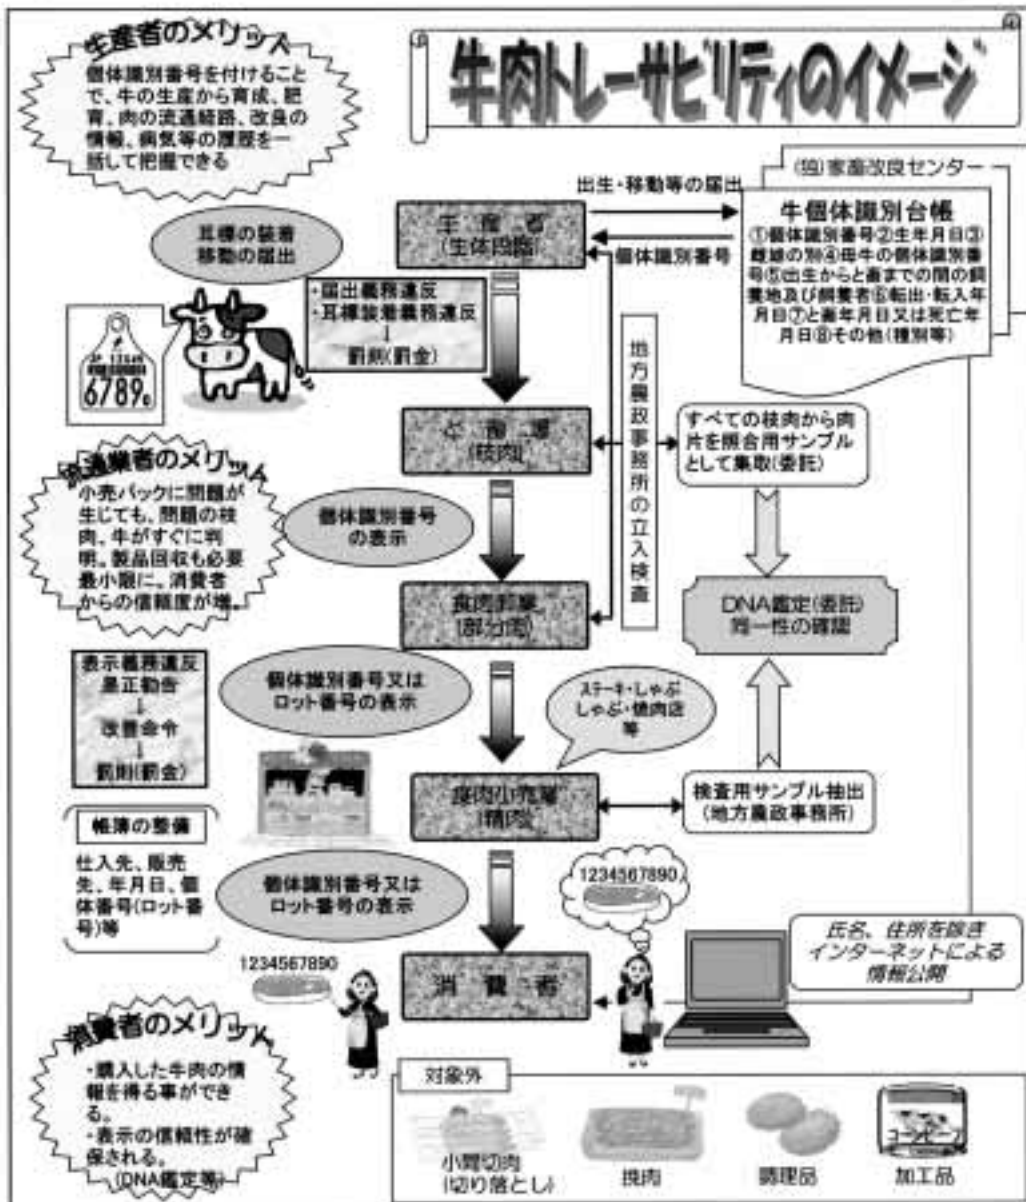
牛肉トレーサビリティのイメージ

生産者のメリット
個体識別番号を付けることで、牛の生産から育成、肥育、肉の流通経路、改良の情報、病気等の履歴を一括して把握できる

耳標の装着
移動の届出

6789

・届出義務違反
・耳標装着義務違反
↓
罰則(罰金)

出生・移動等の届出

(独)家畜改良センター
牛個体識別台帳
①個体識別番号②生年月日③雌雄の別④母牛の個体識別番号⑤出生からと畜までの間の飼養地及び飼養者⑥転出・転入年月日⑦と畜年月日又は死亡年月日⑧その他(種別等)

個体識別番号

生産者
(生体段階)

地方農政事務所の立入検査

と畜場
(枝肉)

すべての枝肉から肉片を照合用サンプルとして採取(委託)

流通業者のメリット
小売パックに問題が生じても、問題の枝肉、牛がすぐに判明。製品回収も必要最小限に。消費者からの信頼度が増。

個体識別番号の表示

食肉卸業
(部分肉)

DNA鑑定(委託)
同一性の確認

表示義務違反
是正勧告
↓
改善命令
↓
罰則(罰金)

個体識別番号又はロット番号の表示

ステーキ・しゃぶしゃぶ・焼肉店等

食肉小売業
(精肉)

検査用サンプル抽出
(地方農政事務所)

帳簿の整備
仕入先、販売先、年月日、個体番号(ロット番号)等

個体識別番号又はロット番号の表示

1234567890

1234567890

消費者

氏名、住所を除き
インターネットによる
情報公開

消費者のメリット
・購入した牛肉の情報を得る事ができる。
・表示の信頼性が確保される。
(DNA鑑定等)

対象外
小間切肉
(切り落とし)
挽肉
調理品
加工品
コンビーフ